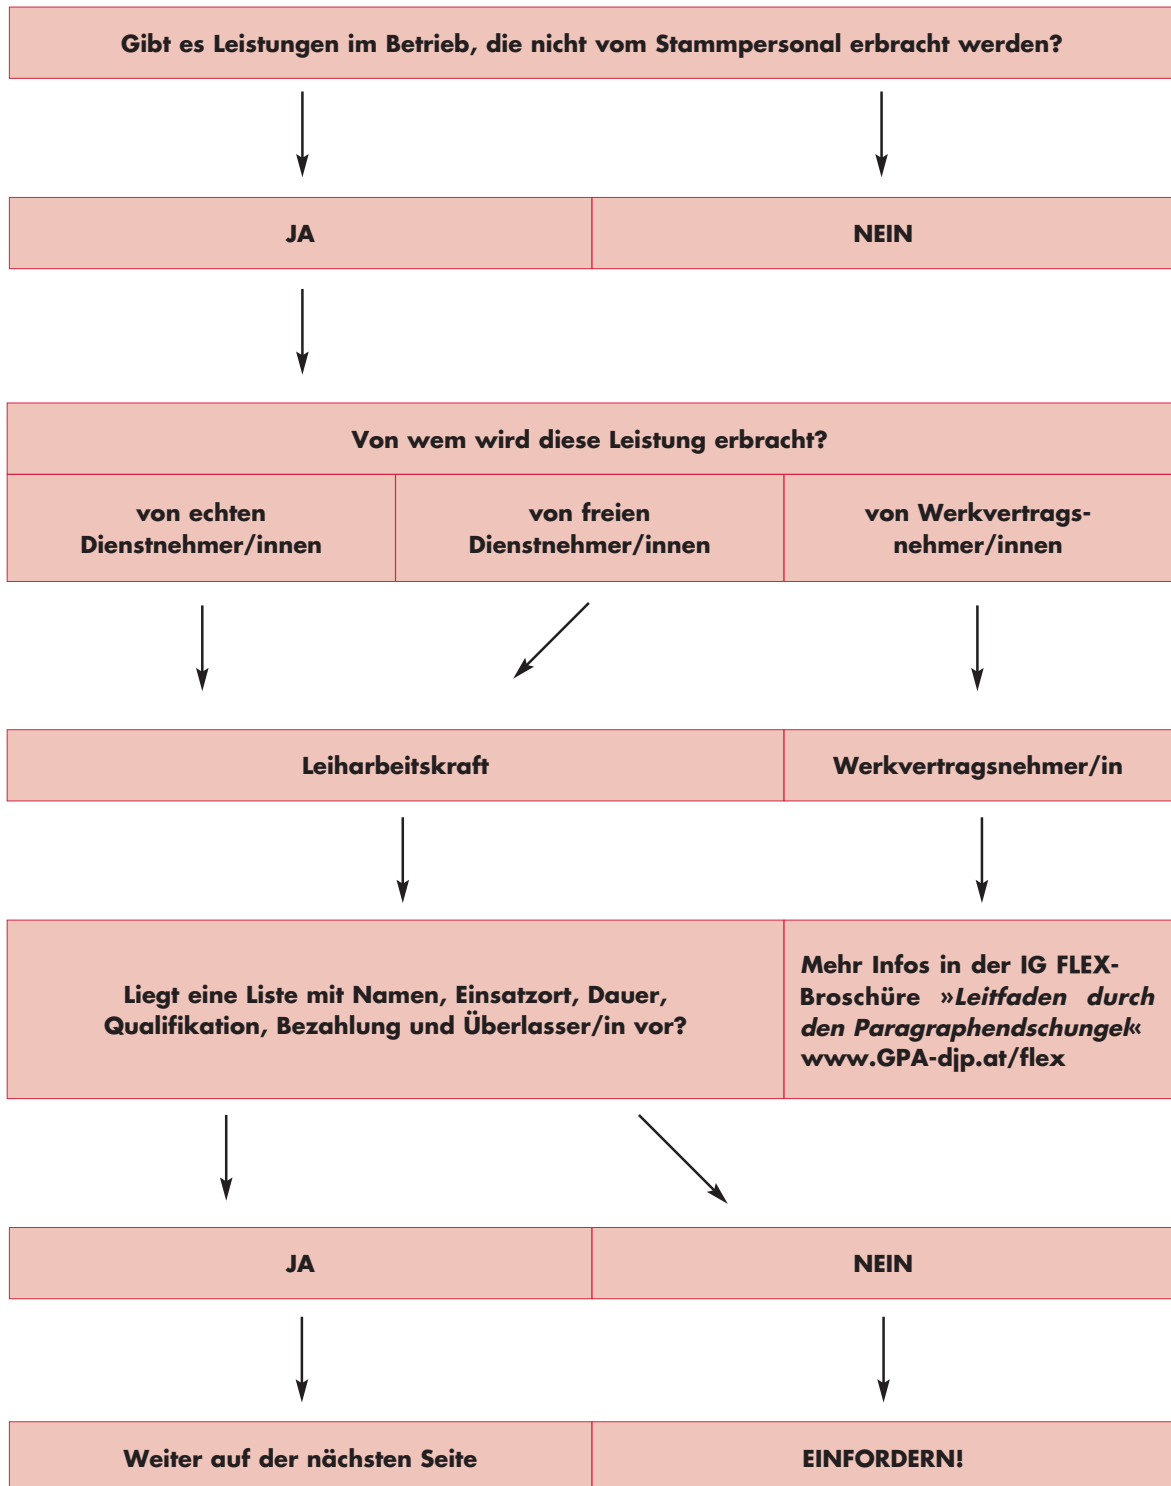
Gibt es Leistungen im Betrieb, die nicht vom Stammpersonal erbracht werden?

JA

NEIN

Von wem wird diese Leistung erbracht?

von echten Dienstnehmer/innen

von freien Dienstnehmer/innen

von Werkvertragsnehmer/innen

Leiharbeitskraft

Werkvertragsnehmer/in

Liegt eine Liste mit Namen, Einsatzort, Dauer, Qualifikation, Bezahlung und Überlasser/in vor?

Mehr Infos in der IG FLEX-Broschüre »*Leitfaden durch den Paragraphendschungel*« www.GPA-djp.at/flex

JA

NEIN

Weiter auf der nächsten Seite

EINFORDERN!